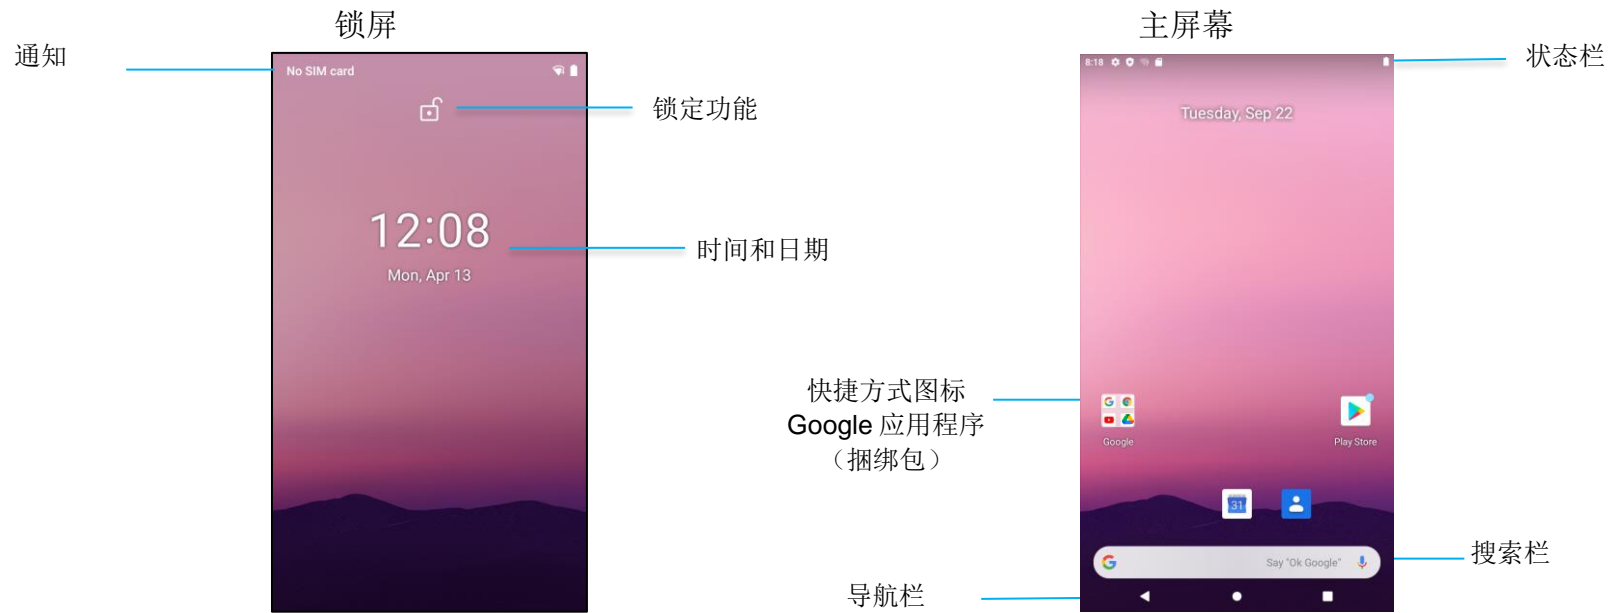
锁屏

通知

No SIM card

锁定功能

12:08

Mon, Apr 13

时间和日期

主屏幕

8:18

状态栏

Tuesday, Sep 22

快捷方式图标
Google 应用程序
（捆绑包）

Google

Play Store

31

搜索栏

Say "Ok Google"

导航栏